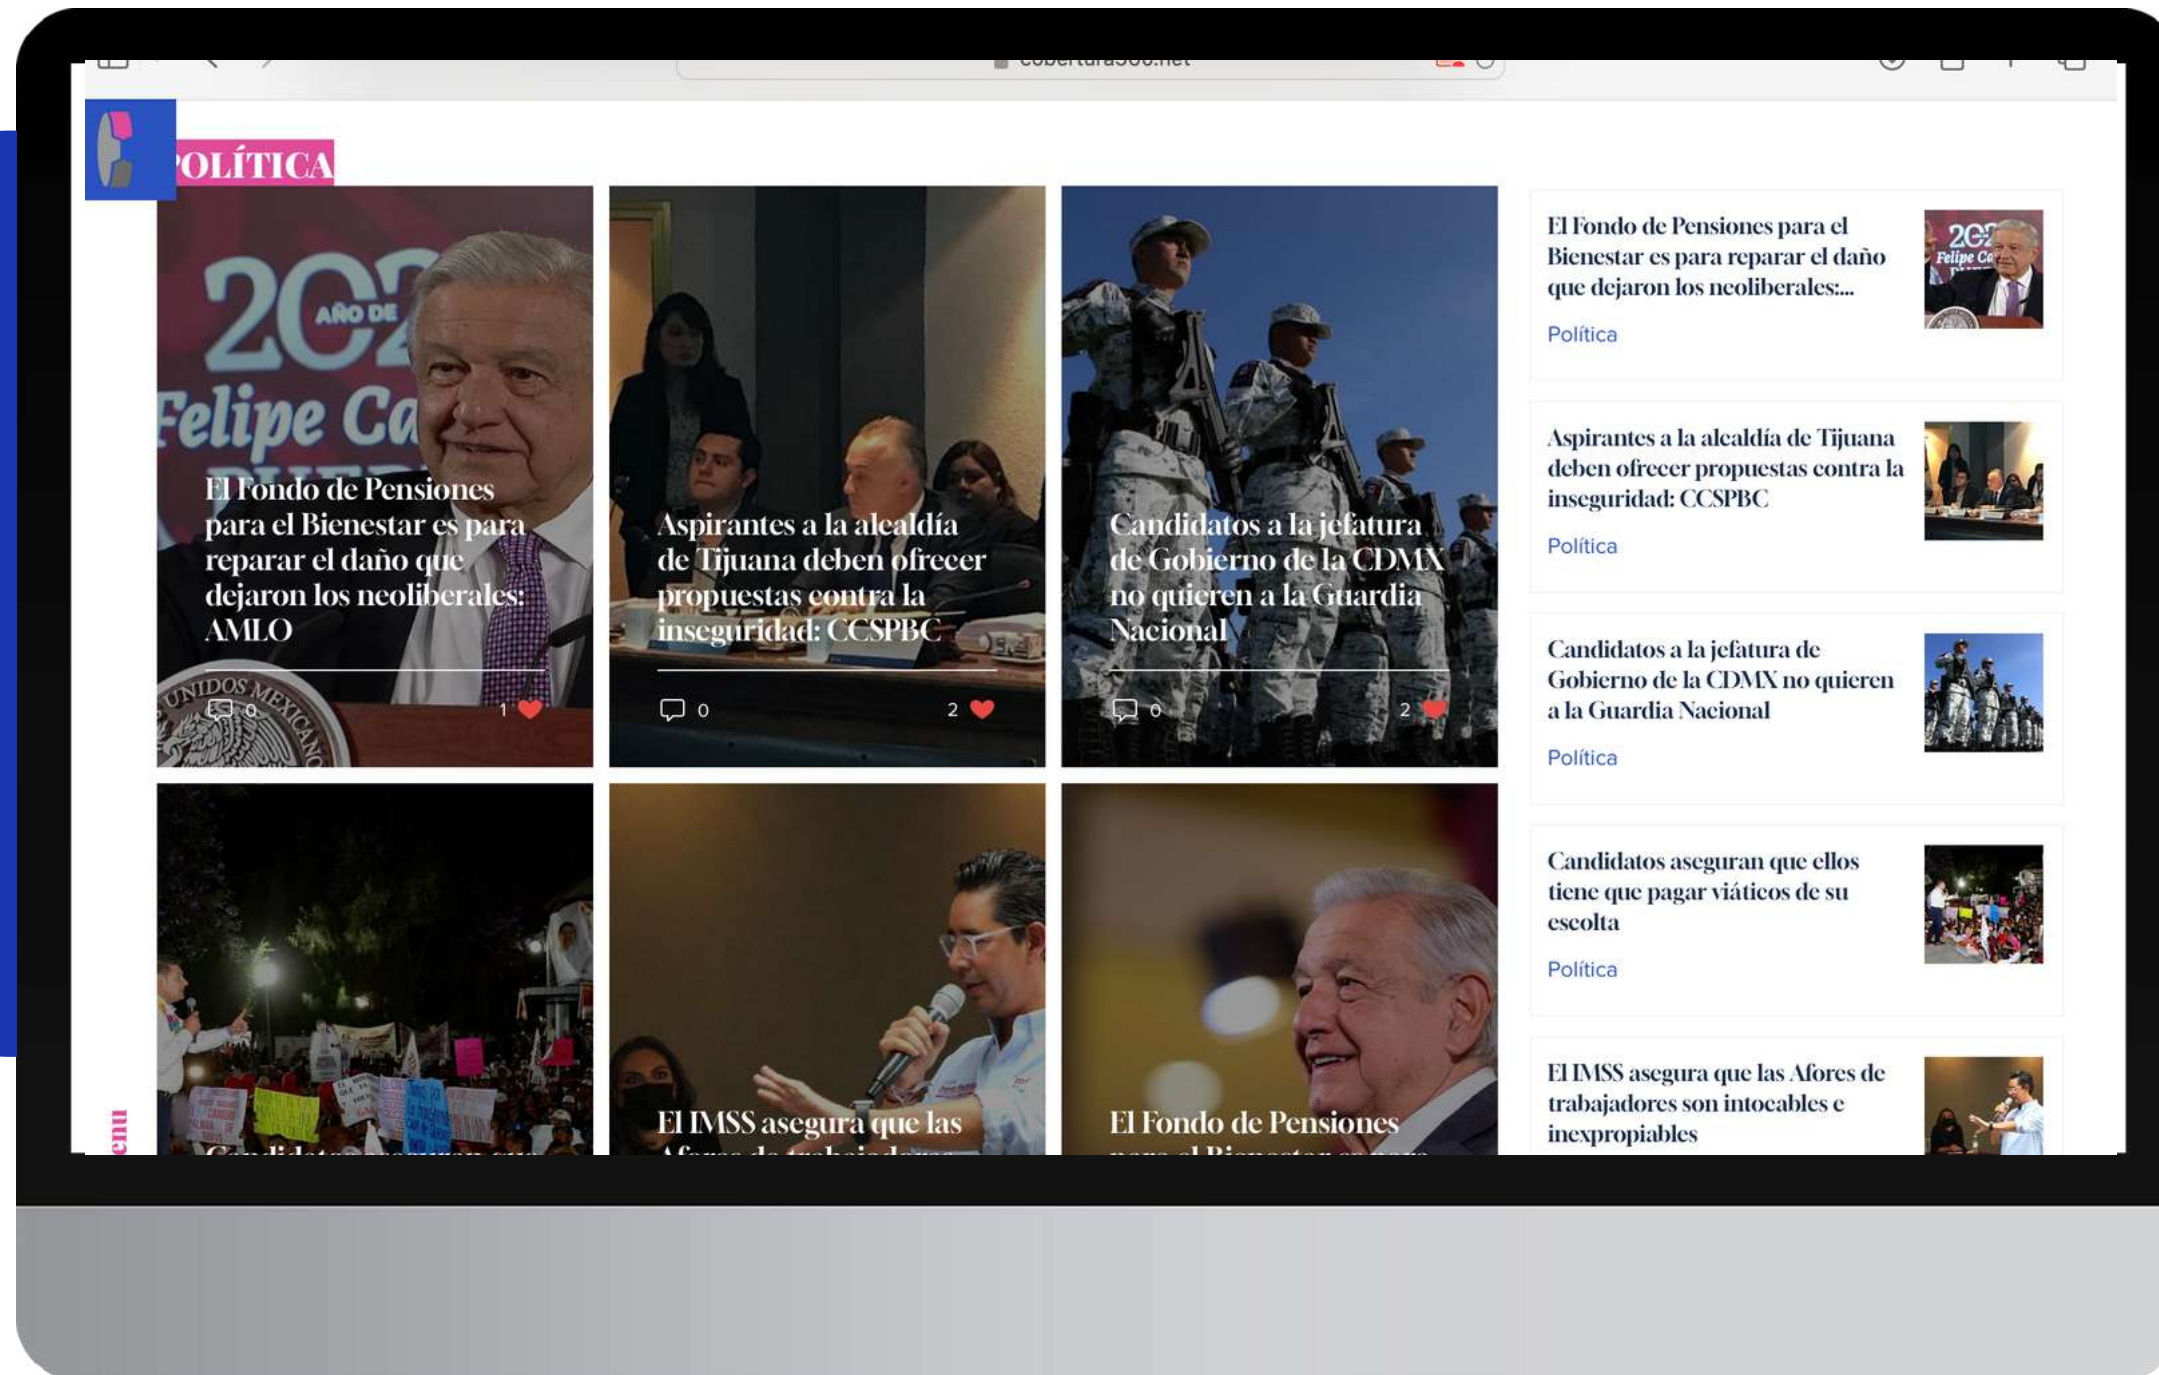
cobertura360.net

OLÍTICA

El Fondo de Pensiones para el Bienestar es para reparar el daño que dejaron los neoliberales: AMLO

0 1

Aspirantes a la alcaldía de Tijuana deben ofrecer propuestas contra la inseguridad: CCSPBC

0 2

Candidatos a la jefatura de Gobierno de la CDMX no quieren a la Guardia Nacional

0 2

El Fondo de Pensiones para el Bienestar es para reparar el daño que dejaron los neoliberales:...

Política

Aspirantes a la alcaldía de Tijuana deben ofrecer propuestas contra la inseguridad: CCSPBC

Política

Candidatos a la jefatura de Gobierno de la CDMX no quieren a la Guardia Nacional

Política

Candidatos aseguran que ellos tiene que pagar viáticos de su escolta

Política

El IMSS asegura que las Afores de trabajadores son intocables e inexpropiables

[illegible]

El IMSS asegura que las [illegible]

El Fondo de Pensiones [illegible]

enu